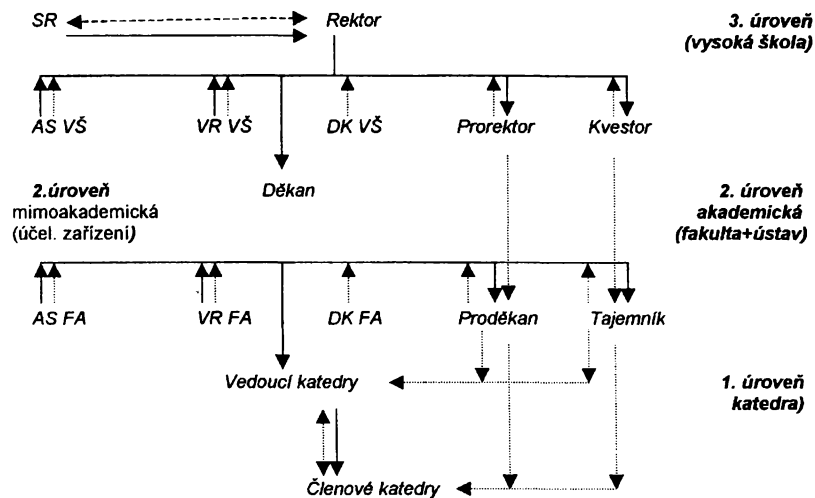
SR

Rektor

3. úroveň (vysoká škola)

AS VŠ

VR VŠ

DK VŠ

Prorektor

Kvestor

2.úroveň mimoakademická (účel. zařízení)

Děkan

2. úroveň akademická (fakulta+ústav)

AS FA

VR FA

DK FA

Proděkan

Tajemník

Vedoucí katedry

1. úroveň katedra)

Členové katedry